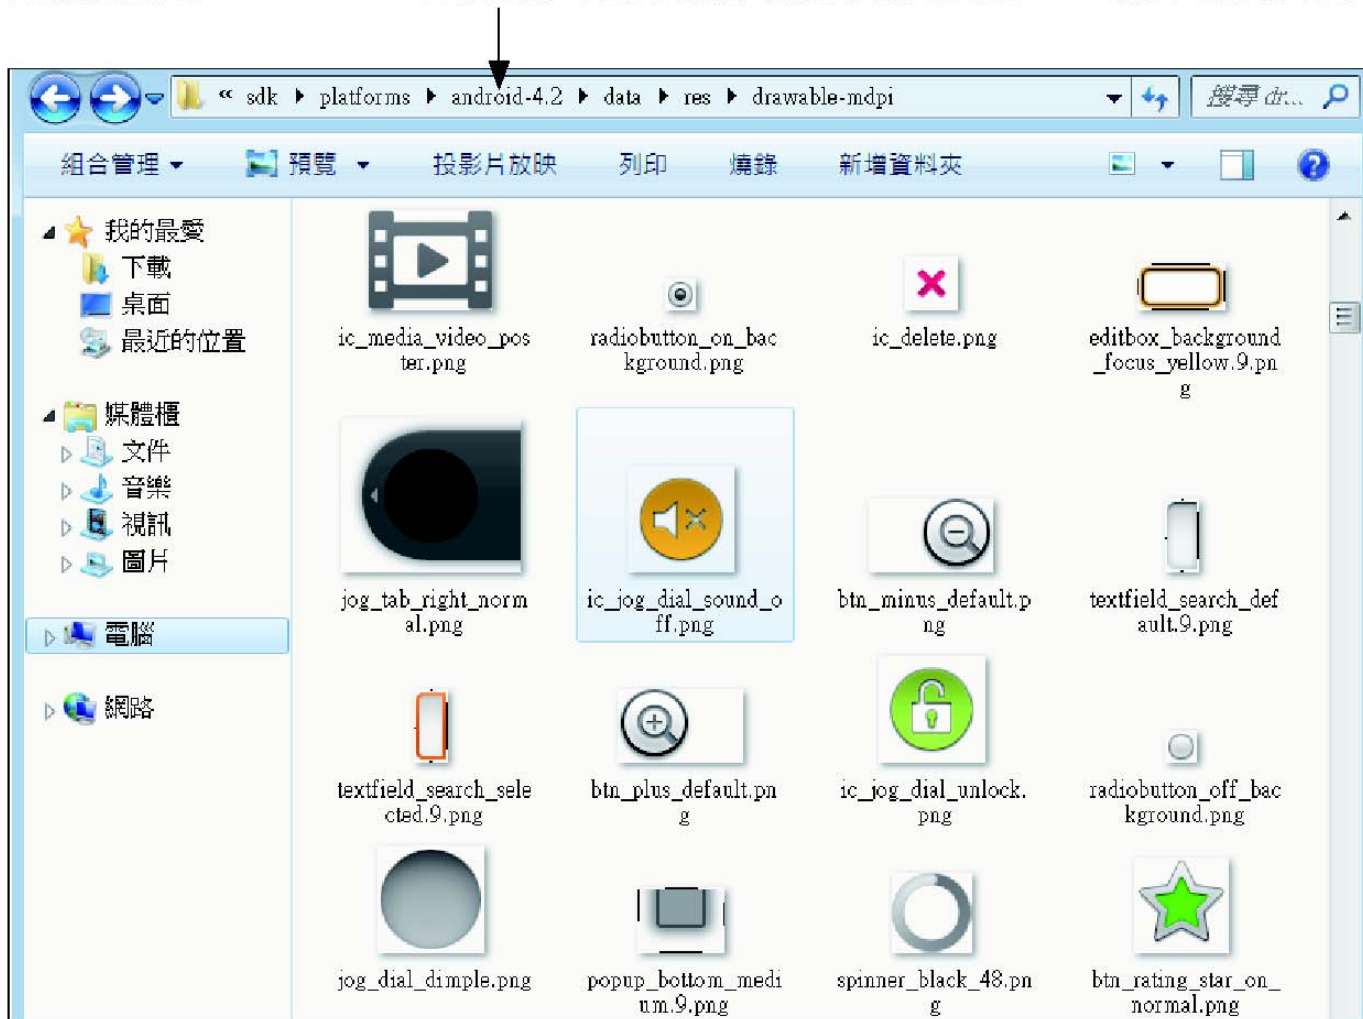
« sdk ▸ platforms ▸ android-4.2 ▸ data ▸ res ▸ drawable-mdpi

搜尋 dr...

組合管理 ▾ 預覽 ▾ 投影片放映 列印 燒錄 新增資料夾

我的最愛
下載
桌面
最近的位置

媒體櫃
文件
音樂
視訊
圖片

電腦

網路

ic_media_video_poster.png

radiobutton_on_background.png

ic_delete.png

editbox_background_focus_yellow.9.png

jog_tab_right_normal.png

ic_jog_dial_sound_off.png

btn_minus_default.png

textfield_search_default.9.png

textfield_search_selected.9.png

btn_plus_default.png

ic_jog_dial_unlock.png

radiobutton_off_background.png

jog_dial_dimple.png

popup_bottom_medium.9.png

spinner_black_48.png

btn_rating_star_on_normal.png